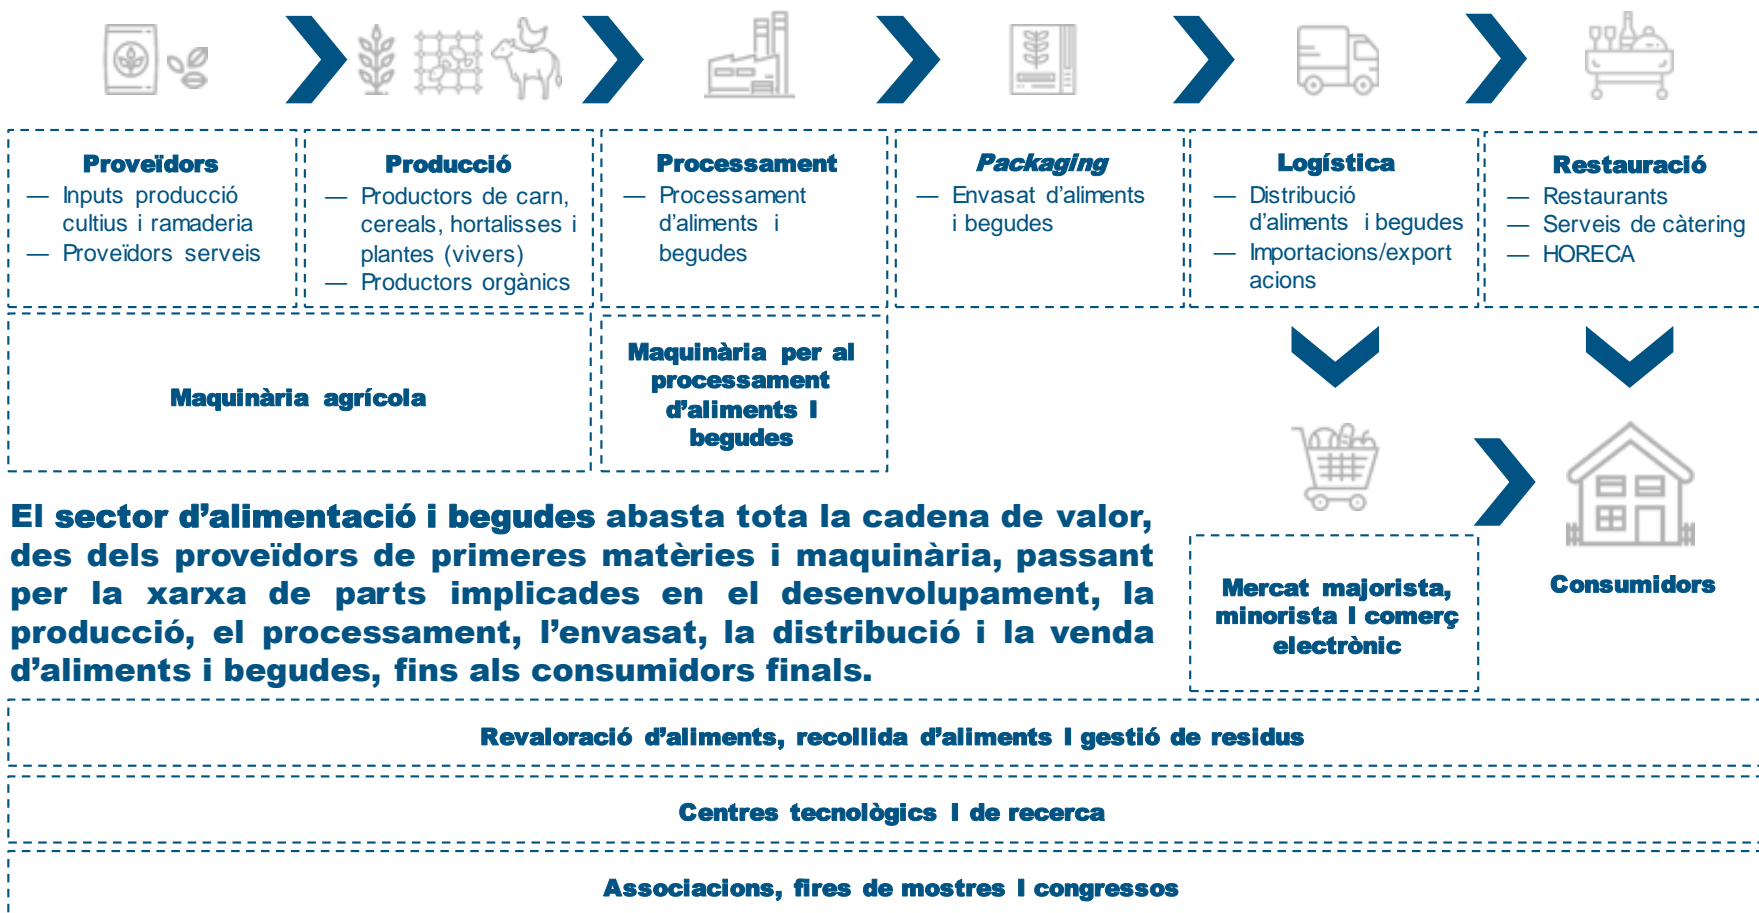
**Proveïdors**
— Inputs producció cultius i ramaderia
— Proveïdors serveis

**Producció**
— Productors de carn, cereals, hortalisses i plantes (vivers)
— Productors orgànics

**Processament**
— Processament d'aliments i begudes

**Packaging**
— Envasat d'aliments i begudes

**Logística**
— Distribució d'aliments i begudes
— Importacions/exportacions

**Restauració**
— Restaurants
— Serveis de càtering
— HORECA

**Maquinària agrícola**

**Maquinària per al processament d'aliments I begudes**

**El sector d'alimentació i begudes abasta tota la cadena de valor, des dels proveïdors de primeres matèries i maquinària, passant per la xarxa de parts implicades en el desenvolupament, la producció, el processament, l'envasat, la distribució i la venda d'aliments i begudes, fins als consumidors finals.**

**Mercat majorista, minorista I comerç electrònic**

**Consumidors**

**Revaloració d'aliments, recollida d'aliments I gestió de residus**

**Centres tecnològics I de recerca**

**Associacions, fires de mostres I congressos**